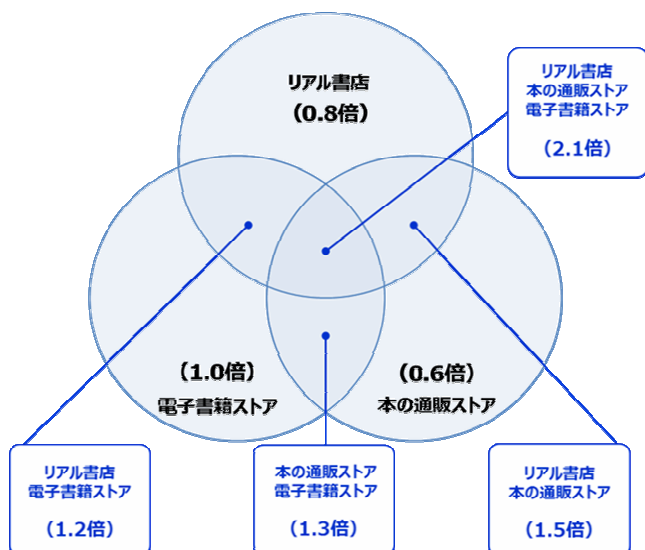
リアル書店
（0.8倍）

リアル書店
本の通販ストア
電子書籍ストア

（2.1倍）

（1.0倍）
電子書籍ストア

（0.6倍）
本の通販ストア

リアル書店
電子書籍ストア

（1.2倍）

本の通販ストア
電子書籍ストア

（1.3倍）

リアル書店
本の通販ストア

（1.5倍）